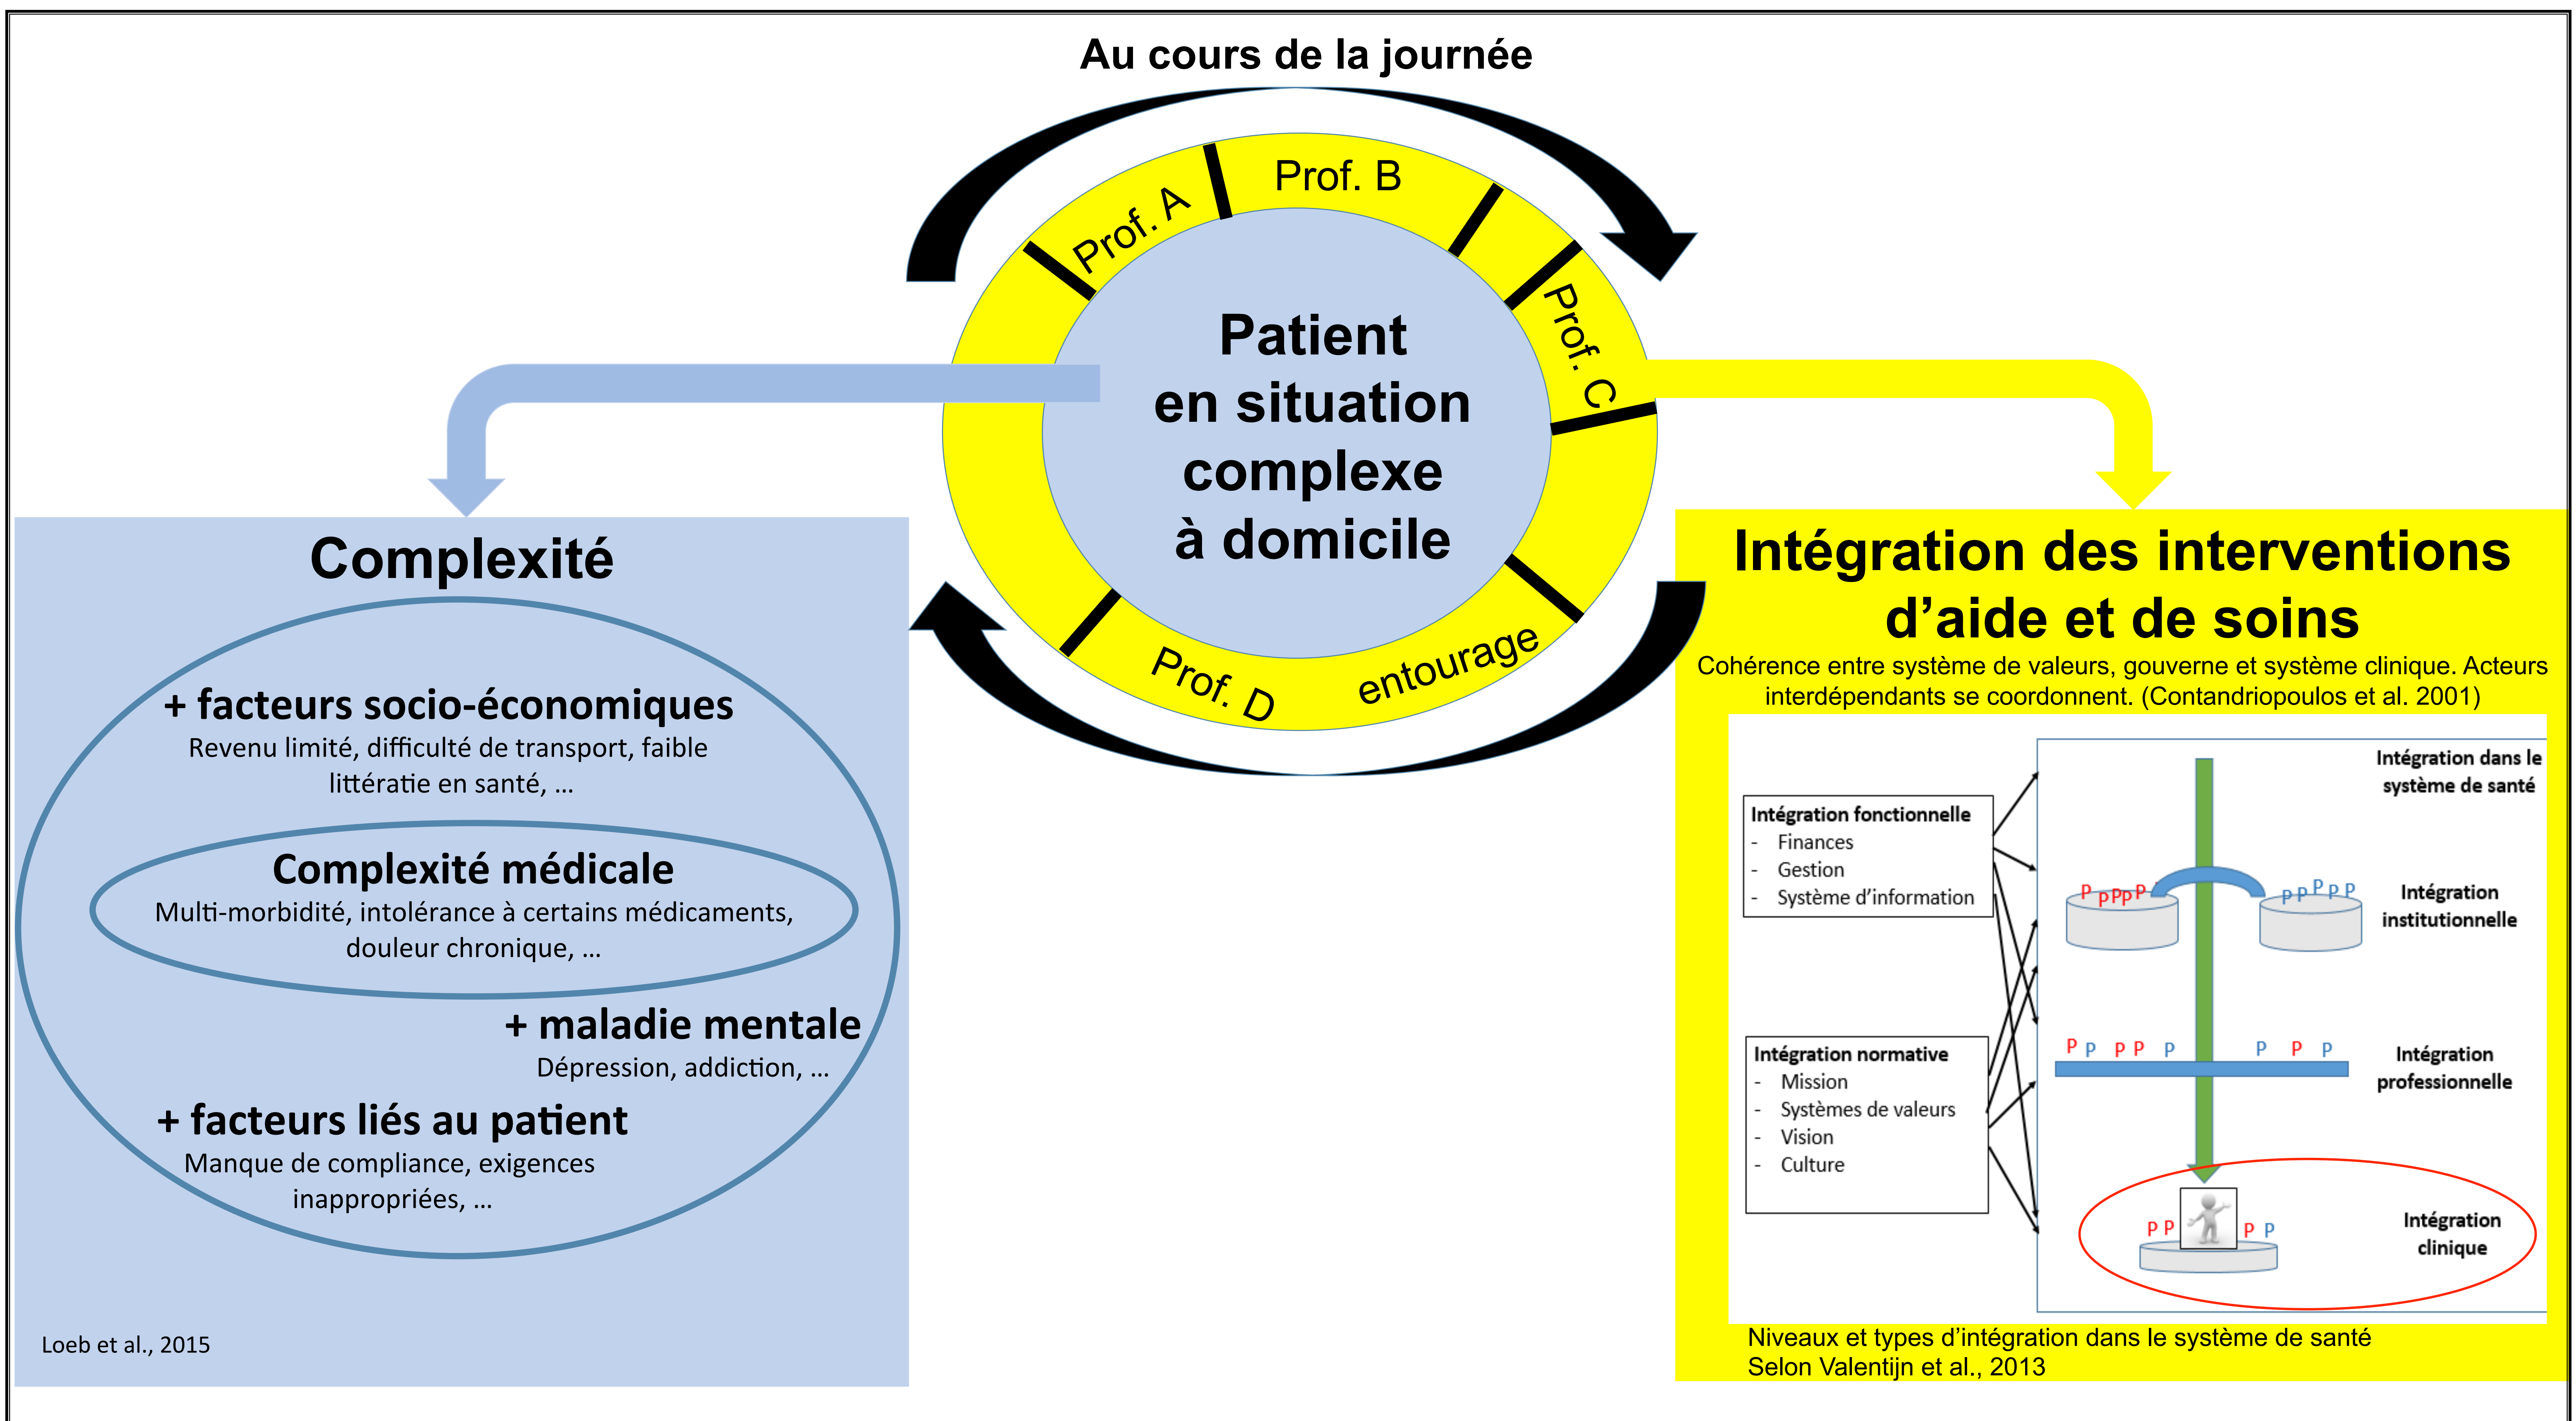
Au cours de la journée

Prof. A

Prof. B

Prof. C

Prof. D

entourage

Patient en situation complexe à domicile

Complexité

+ facteurs socio-économiques
Revenu limité, difficulté de transport, faible littératie en santé, …

Complexité médicale
Multi-morbidité, intolérance à certains médicaments, douleur chronique, …

+ maladie mentale
Dépression, addiction, …

+ facteurs liés au patient
Manque de compliance, exigences inappropriées, …

Loeb et al., 2015

Intégration des interventions d'aide et de soins

Cohérence entre système de valeurs, gouverne et système clinique. Acteurs interdépendants se coordonnent. (Contandriopoulos et al. 2001)

Intégration fonctionnelle
- Finances
- Gestion
- Système d'information

Intégration normative
- Mission
- Systèmes de valeurs
- Vision
- Culture

Intégration dans le système de santé

Intégration institutionnelle

Intégration professionnelle

Intégration clinique

Niveaux et types d'intégration dans le système de santé
Selon Valentijn et al., 2013